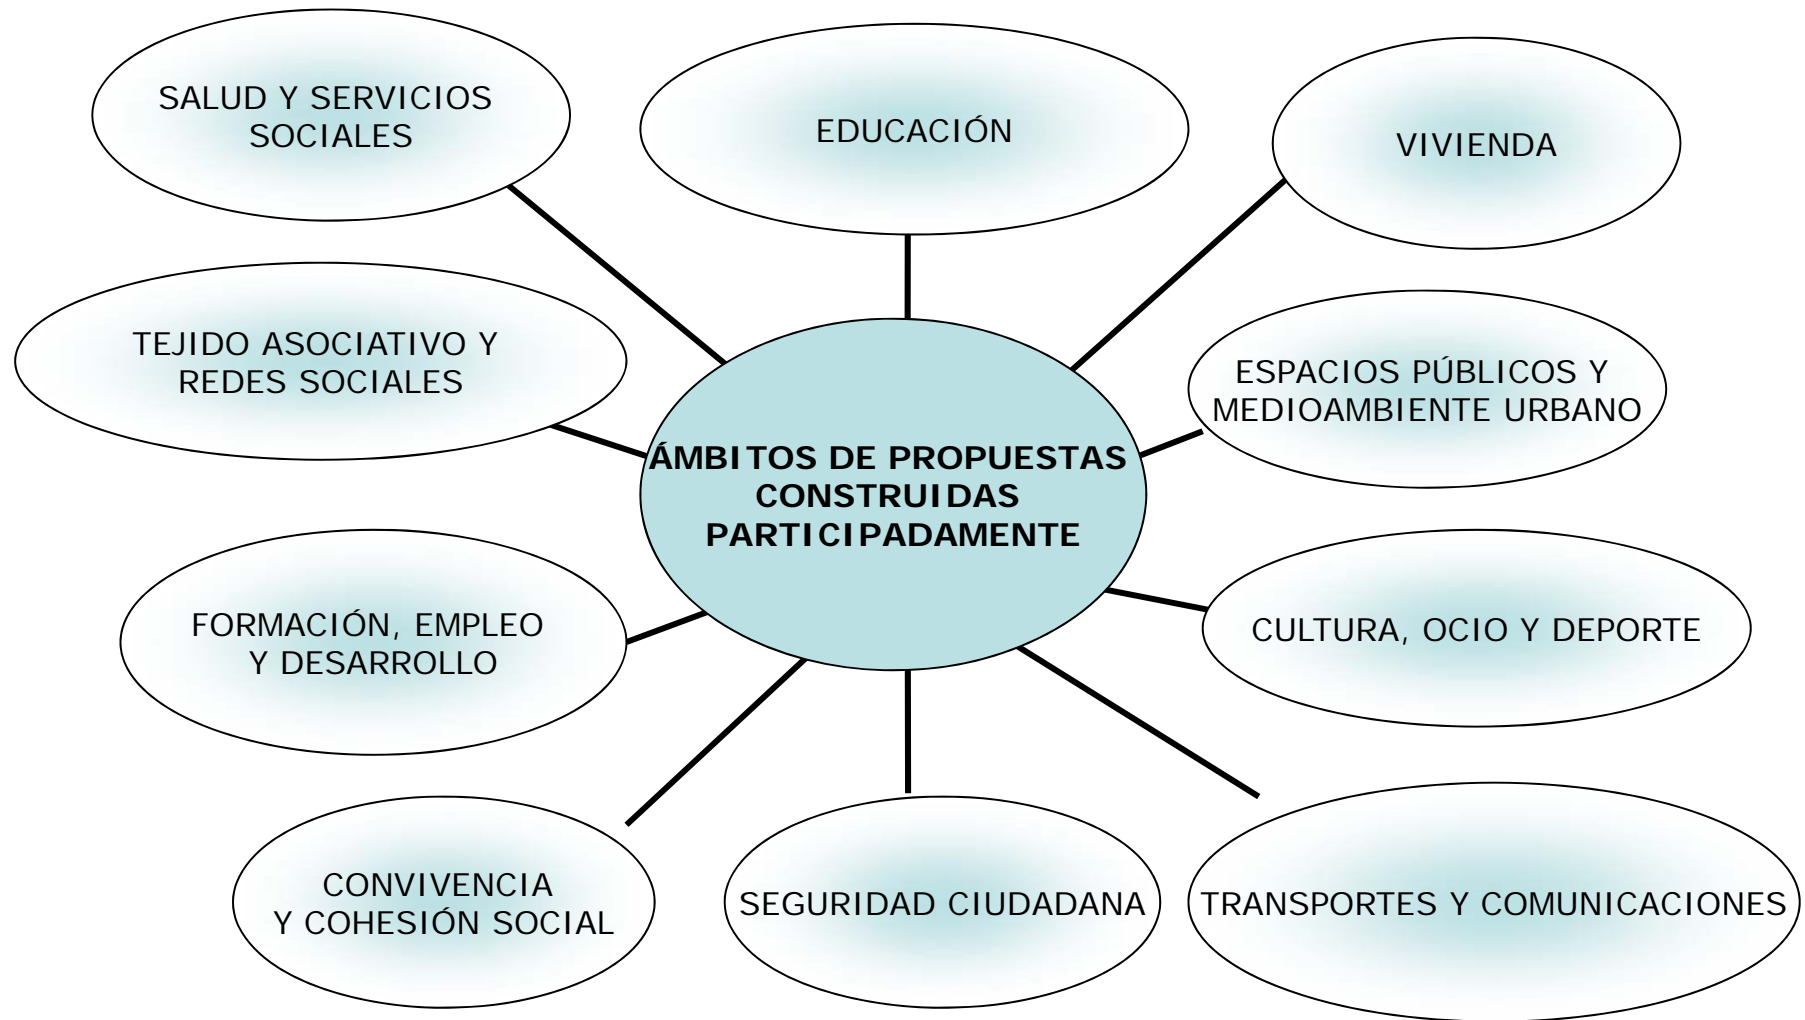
SALUD Y SERVICIOS SOCIALES

EDUCACIÓN

VIVIENDA

TEJIDO ASOCIATIVO Y REDES SOCIALES

ÁMBITOS DE PROPUESTAS CONSTRUIDAS PARTICIPADAMENTE

ESPACIOS PÚBLICOS Y MEDIOAMBIENTE URBANO

FORMACIÓN, EMPLEO Y DESARROLLO

CULTURA, OCIO Y DEPORTE

CONVIVENCIA Y COHESIÓN SOCIAL

SEGURIDAD CIUDADANA

TRANSPORTES Y COMUNICACIONES